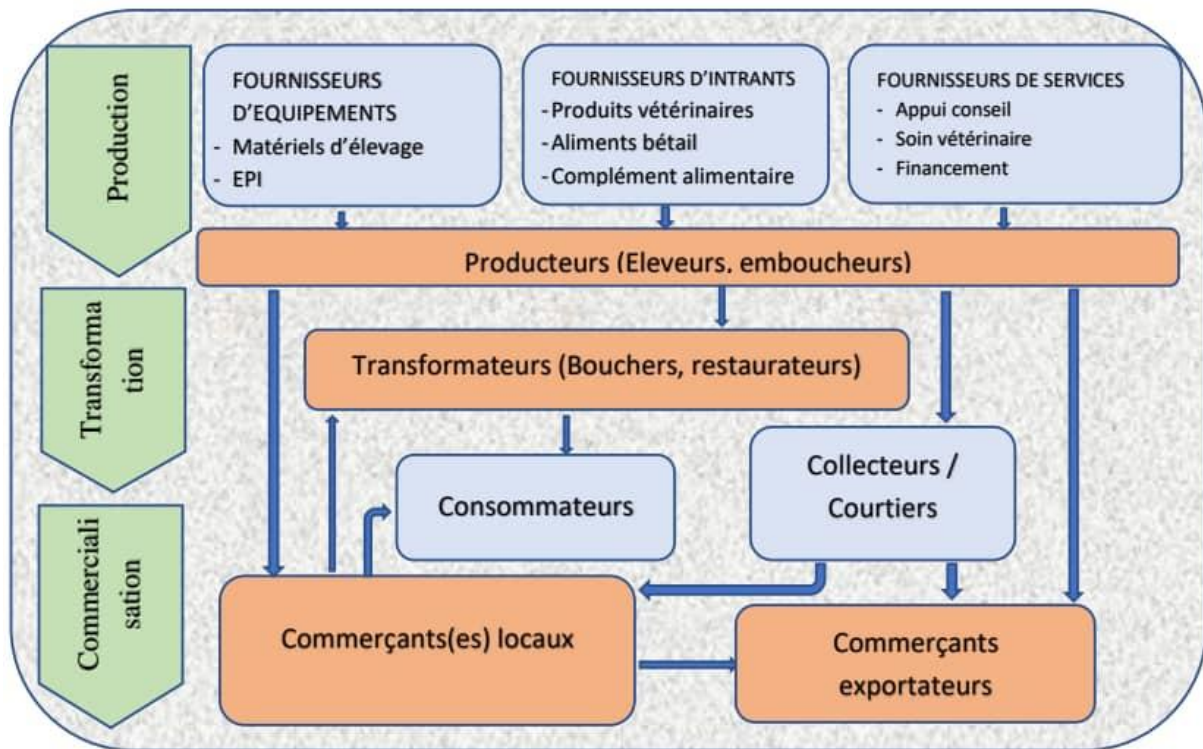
Production

FOURNISSEURS D'EQUIPEMENTS
- Matériels d'élevage
- EPI

FOURNISSEURS D'INTRANTS
-Produits vétérinaires
-Aliments bétail
-Complément alimentaire

FOURNISSEURS DE SERVICES
- Appui conseil
- Soin vétérinaire
- Financement

Producteurs (Eleveurs, emboucheurs)

Transforma tion

Transformateurs (Bouchers, restaurateurs)

Consommateurs

Collecteurs / Courtiers

Commerciali sation

Commerçants(es) locaux

Commerçants exportateurs